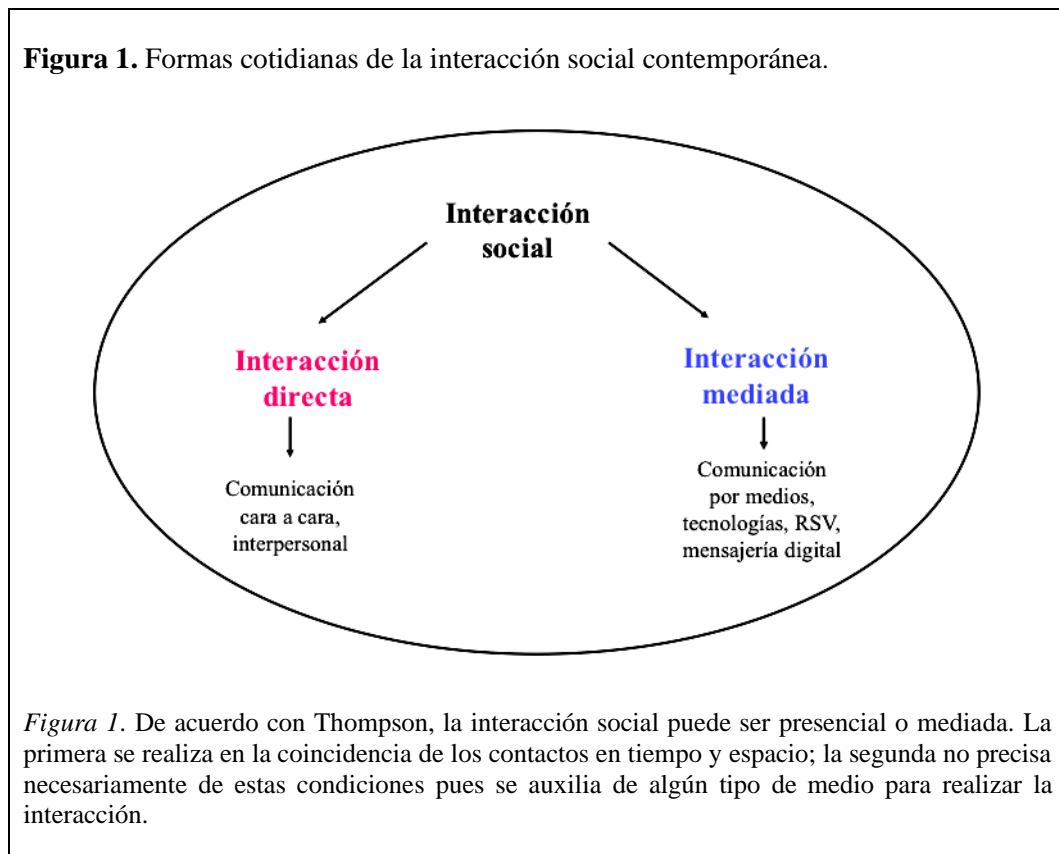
**Figura 1.** Formas cotidianas de la interacción social contemporánea.

Interacción social

Interacción directa

Comunicación cara a cara, interpersonal

Interacción mediada

Comunicación por medios, tecnologías, RSV, mensajería digital

*Figura 1*. De acuerdo con Thompson, la interacción social puede ser presencial o mediada. La primera se realiza en la coincidencia de los contactos en tiempo y espacio; la segunda no precisa necesariamente de estas condiciones pues se auxilia de algún tipo de medio para realizar la interacción.